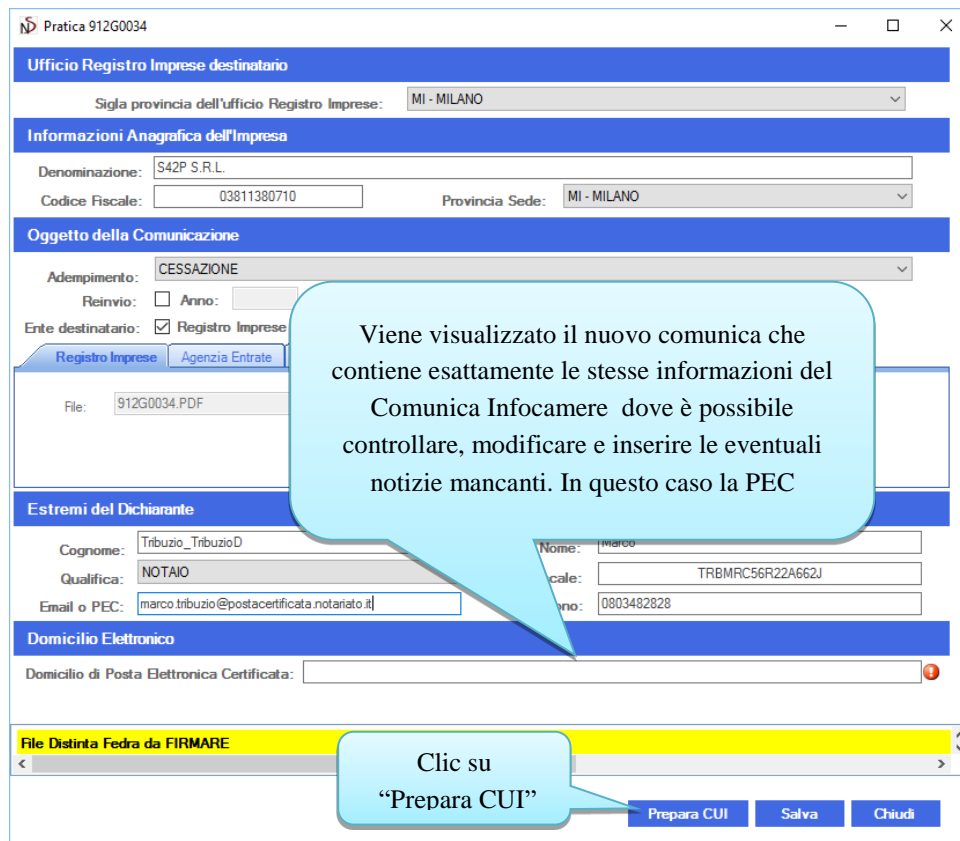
Pratica 912G0034

Ufficio Registro Imprese destinatario

Sigla provincia dell'ufficio Registro Imprese: MI - MILANO

Informazioni Anagrafica dell'Impresa

Denominazione: S42P S.R.L.

Codice Fiscale: 03811380710

Provincia Sede: MI - MILANO

Oggetto della Comunicazione

Adempimento: CESSAZIONE

Reinvio: Anno:

Ente destinatario: Registro Imprese

Registro Imprese | Agenzia Entrate

File: 912G0034.PDF

Viene visualizzato il nuovo comunica che contiene esattamente le stesse informazioni del Comunica Infocamere dove è possibile controllare, modificare e inserire le eventuali notizie mancanti. In questo caso la PEC

Estremi del Dichiarante

Cognome: Tribuzio_TribuzioD

Nome: Marco

Qualifica: NOTAIO

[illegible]scale: TRBMRC56R22A662J

Email o PEC: marco.tribuzio@postacertificata.notariato.it

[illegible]ono: 0803482828

Domicilio Elettronico

Domicilio di Posta Elettronica Certificata:

File Distinta Fedra da FIRMARE

Clic su “Prepara CUI”

Prepara CUI

Salva

Chiudi